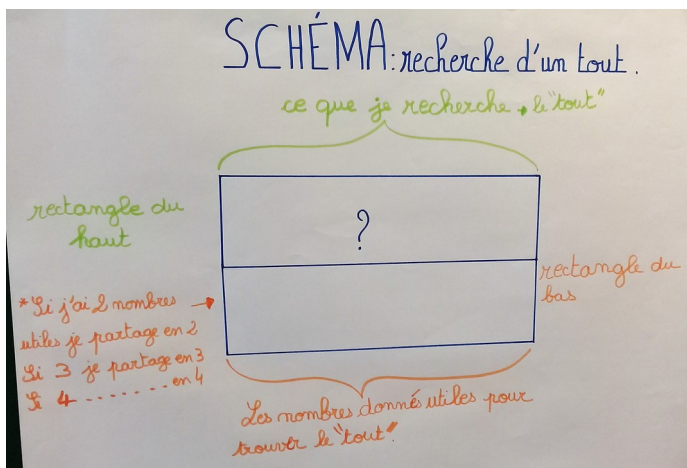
SCHÉMA : recherche d'un tout.

ce que je recherche → le "tout"

rectangle du haut

?

rectangle du bas

*Si j'ai 2 nombres utiles je partage en 2
Si 3 je partage en 3
Si 4 ......... en 4

Les nombres donnés utiles pour trouver le "tout"